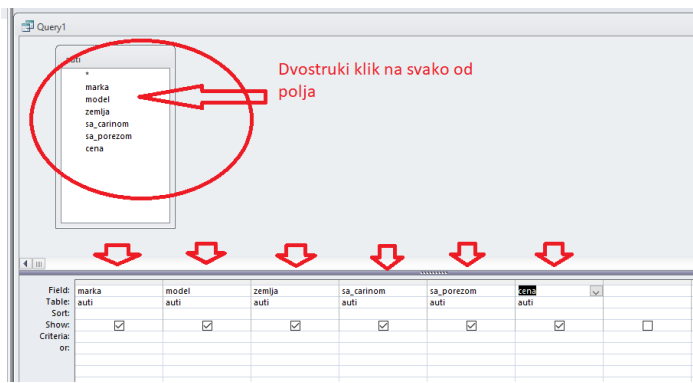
Query1

auti
*
marka
model
zemlja
sa_carinom
sa_porezom
cena

Dvostruki klik na svako od polja

| Field: | marka | model | zemlja | sa_carinom | sa_porezom | cena | |
|---|---|---|---|---|---|---|---|
| Table: | auti | auti | auti | auti | auti | auti | |
| Sort: | | | | | | | |
| Show: | ☑ | ☑ | ☑ | ☑ | ☑ | ☑ | ☐ |
| Criteria: | | | | | | | |
| or: | | | | | | | |